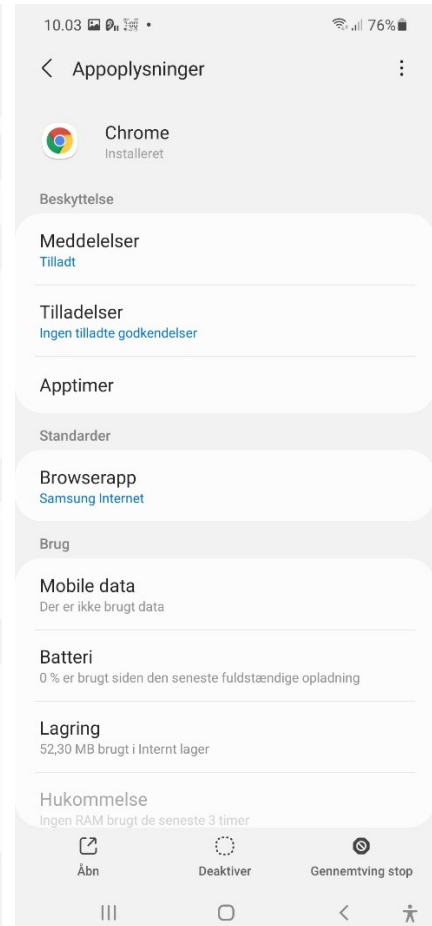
10.03 76%

Appoplysninger

Chrome
Installeret

Beskyttelse

Meddelelser
Tilladt

Tilladelser
Ingen tilladte godkendelser

Apptimer

Standarder

Browserapp
Samsung Internet

Brug

Mobile data
Der er ikke brugt data

Batteri
0 % er brugt siden den seneste fuldstændige opladning

Lagring
52,30 MB brugt i Internt lager

Hukommelse
Ingen RAM brugt de seneste 3 timer

Åbn

Deaktiver

Gennemtving stop